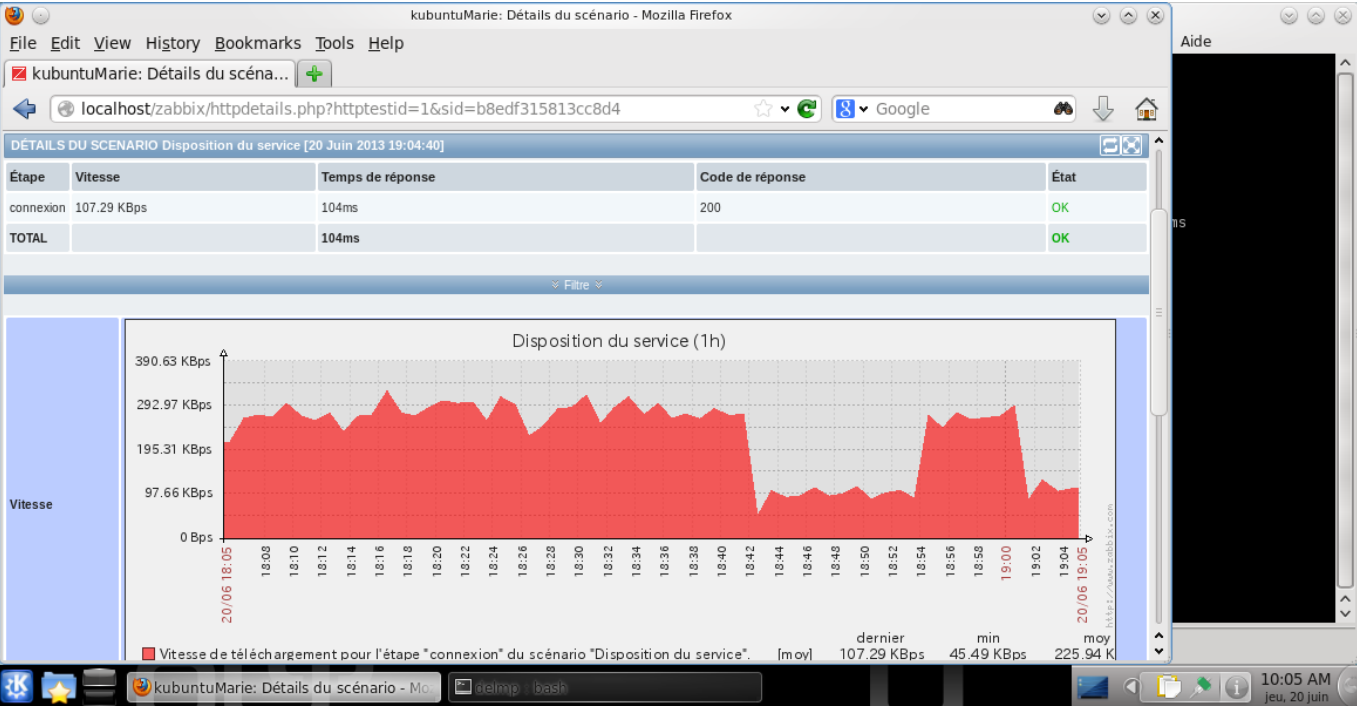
kubuntuMarie: Détails du scénario - Mozilla Firefox

File Edit View History Bookmarks Tools Help

kubuntuMarie: Détails du scéna...

localhost/zabbix/httpdetails.php?httptestid=1&sid=b8edf315813cc8d4

Google

Aide

DÉTAILS DU SCENARIO Disposition du service [20 Juin 2013 19:04:40]

| Étape | Vitesse | Temps de réponse | Code de réponse | État |
|---|---|---|---|---|
| connexion | 107.29 KBps | 104ms | 200 | OK |
| TOTAL | | 104ms | | OK |

Filtre

Vitesse

Disposition du service (1h)

390.63 KBps
292.97 KBps
195.31 KBps
97.66 KBps
0 Bps

20/06 18:05 18:08 18:10 18:12 18:14 18:16 18:18 18:20 18:22 18:24 18:26 18:28 18:30 18:32 18:34 18:36 18:38 18:40 18:42 18:44 18:46 18:48 18:50 18:52 18:54 18:56 18:58 19:00 19:02 19:04 20/06 19:05

http://www.zabbix.com

dernier min moy

Vitesse de téléchargement pour l'étape "connexion" du scénario "Disposition du service". [moy] 107.29 KBps 45.49 KBps 225.94 K

kubuntuMarie: Détails du scénario - Mo

delmp : bash

10:05 AM
jeu, 20 juin